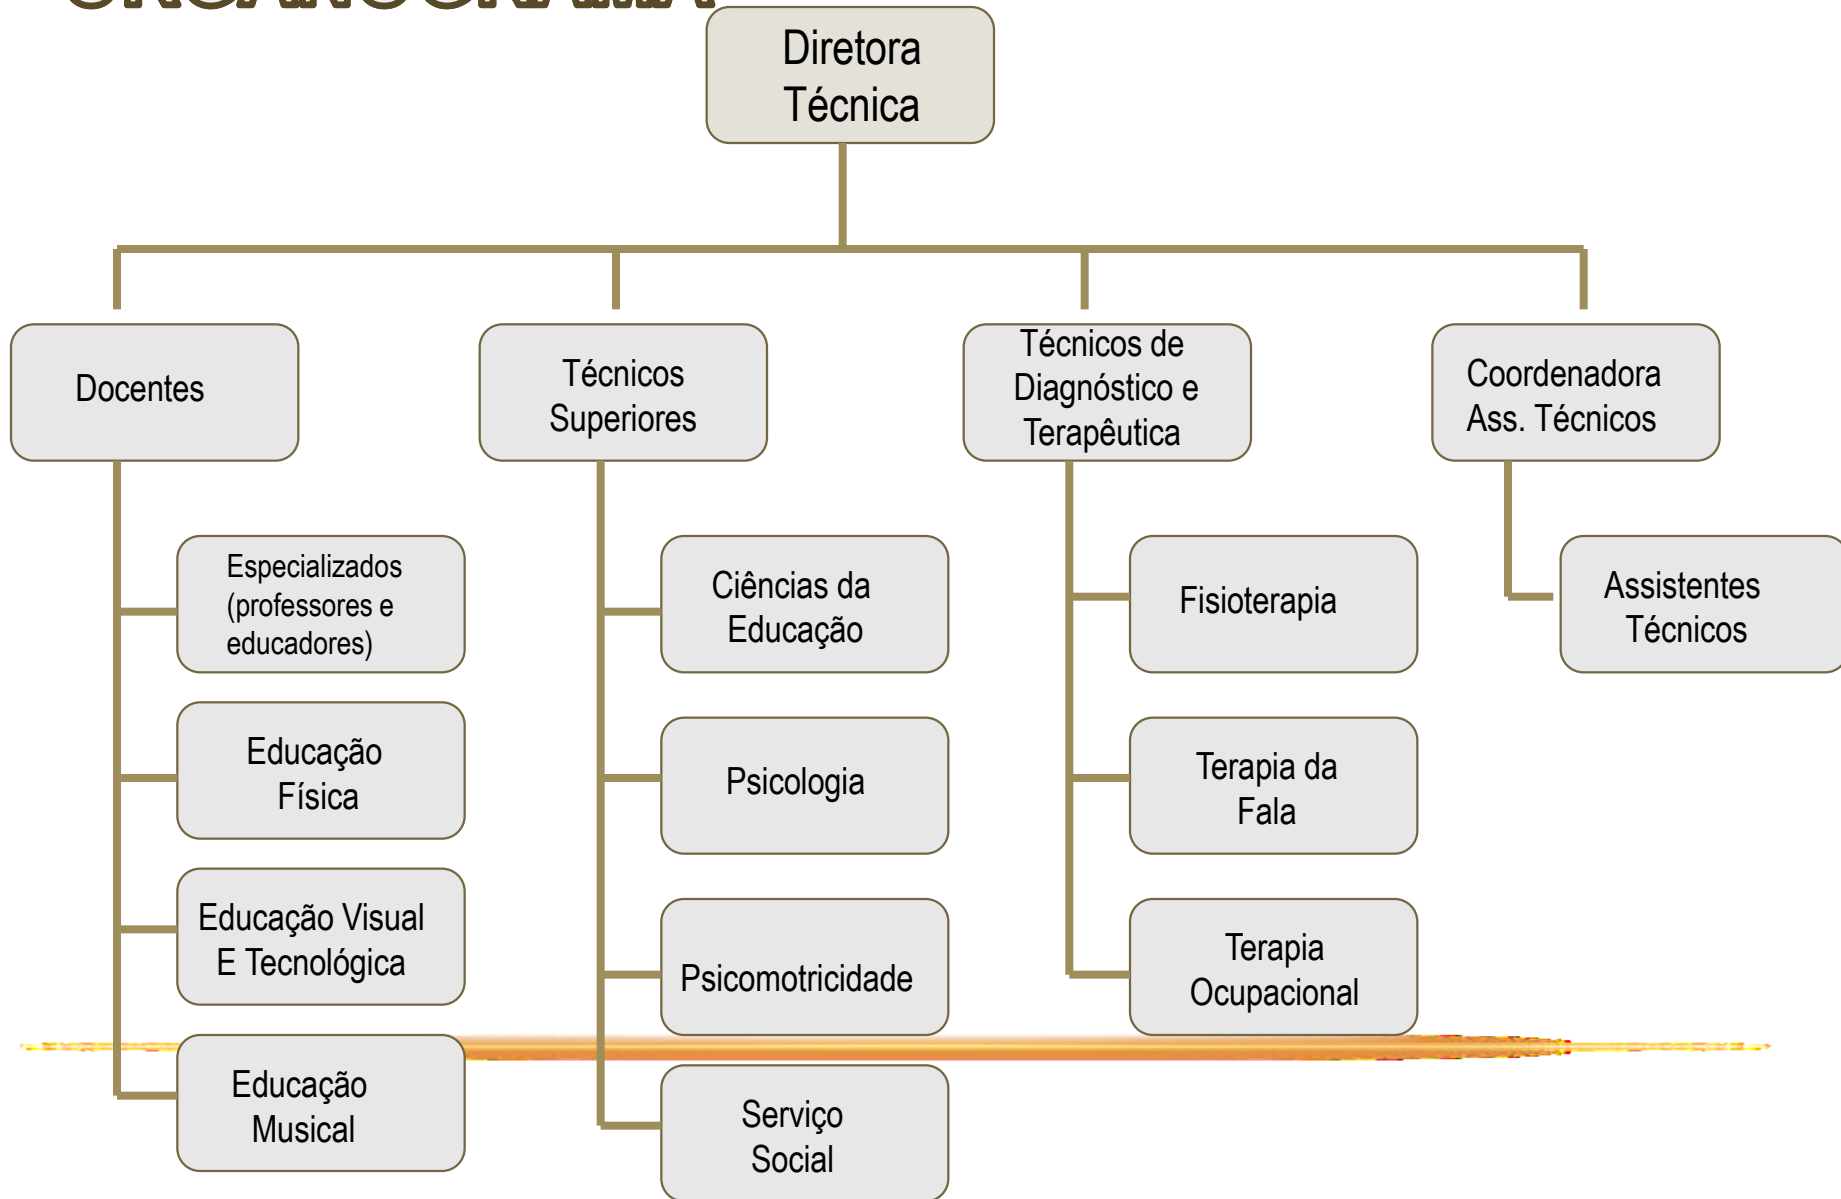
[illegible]

Diretora Técnica

Docentes

Especializados (professores e educadores)

Educação Física

Educação Visual E Tecnológica

Educação Musical

Técnicos Superiores

Ciências da Educação

Psicologia

Psicomotricidade

Serviço Social

Técnicos de Diagnóstico e Terapêutica

Fisioterapia

Terapia da Fala

Terapia Ocupacional

Coordenadora Ass. Técnicos

Assistentes Técnicos